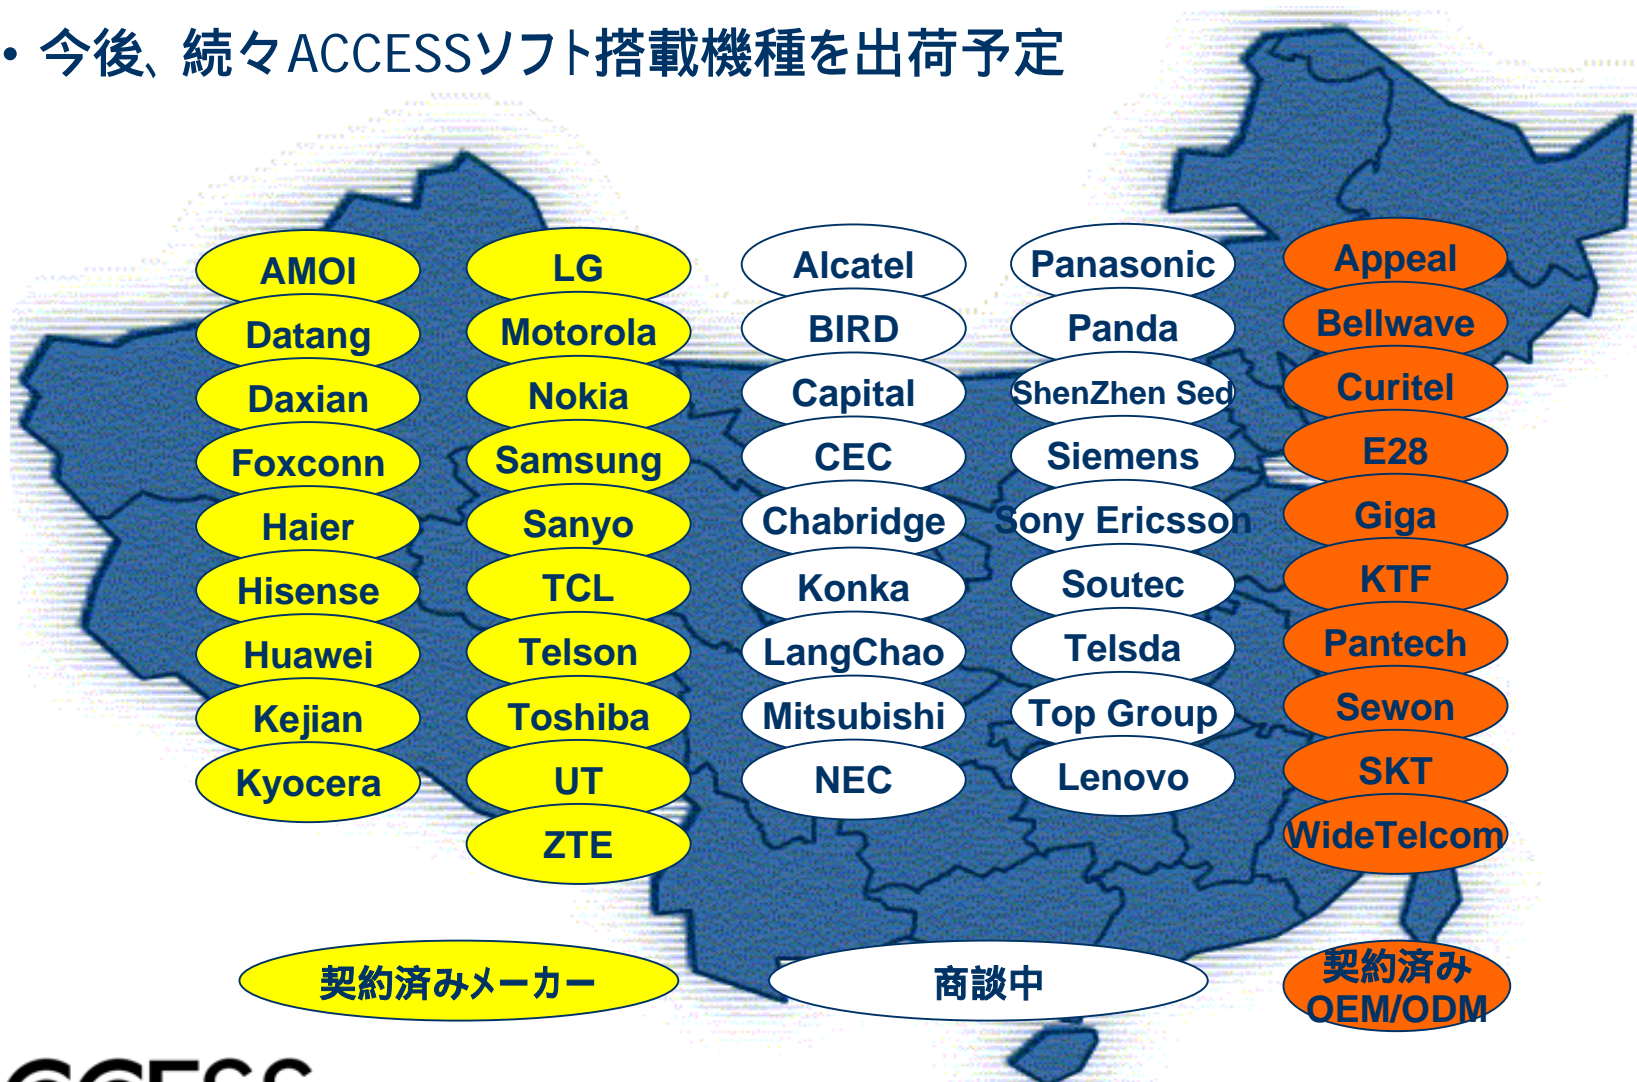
• 今後、続々ACCESSソフト搭載機種を出荷予定

AMOI
Datang
Daxian
Foxconn
Haier
Hisense
Huawei
Kejian
Kyocera

LG
Motorola
Nokia
Samsung
Sanyo
TCL
Telson
Toshiba
UT
ZTE

Alcatel
BIRD
Capital
CEC
Chabridge
Konka
LangChao
Mitsubishi
NEC

Panasonic
Panda
ShenZhen Sed
Siemens
Sony Ericsson
Soutec
Telsda
Top Group
Lenovo

Appeal
Bellwave
Curitel
E28
Giga
KTF
Pantech
Sewon
SKT
WideTelcom

契約済みメーカー

商談中

契約済み OEM/ODM

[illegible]